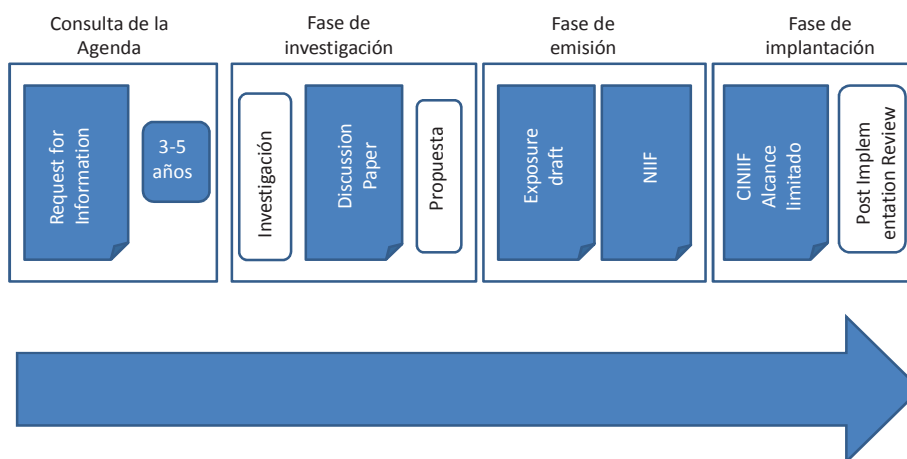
Consulta de la Agenda

Request for Information

3-5 años

Fase de investigación

Investigación

Discussion Paper

Propuesta

Fase de emisión

Exposure draft

NIIF

Fase de implantación

CINIIF Alcance limitado

Post Implem entation Review